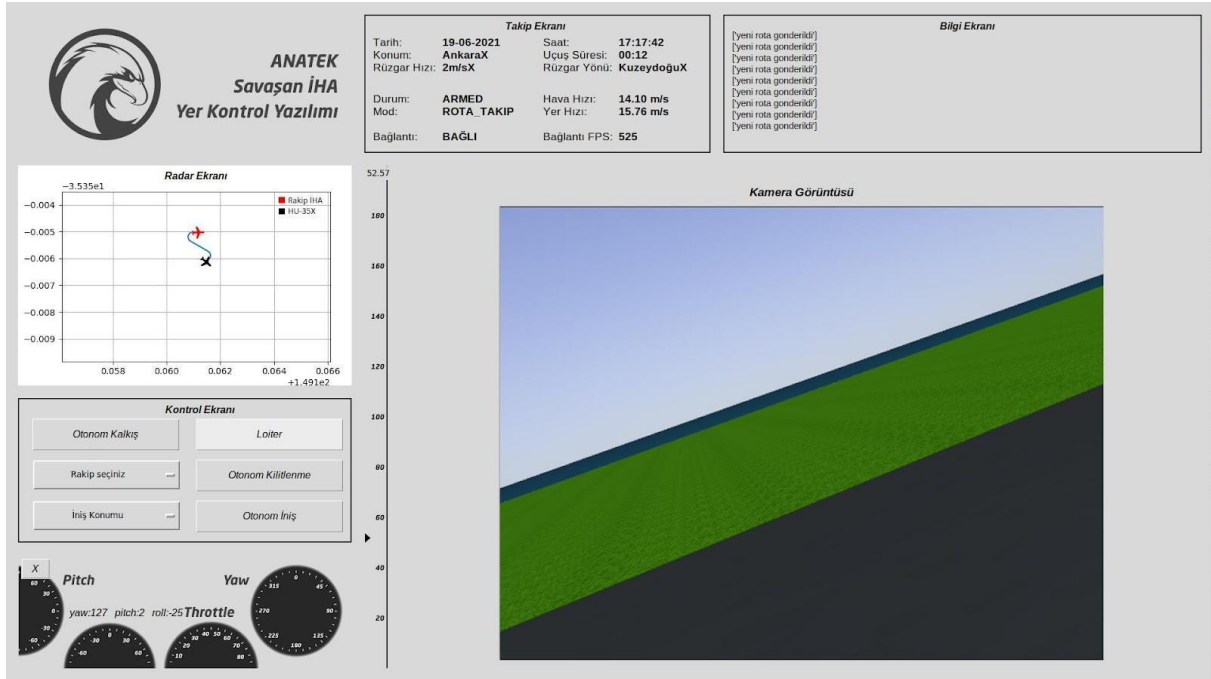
ANATEK
Savaşan İHA
Yer Kontrol Yazılımı

Takip Ekranı

Tarih: 19-06-2021
Konum: AnkaraX
Rüzgar Hızı: 2m/sX
Saat: 17:17:42
Uçuş Süresi: 00:12
Rüzgar Yönü: KuzeydoğuX

Durum: ARMED
Mod: ROTA_TAKIP
Hava Hızı: 14.10 m/s
Yer Hızı: 15.76 m/s

Bağlantı: BAĞLI
Bağlantı FPS: 525

Bilgi Ekranı
['yeni rota gonderildi']
['yeni rota gonderildi']
['yeni rota gonderildi']
['yeni rota gonderildi']
['yeni rota gonderildi']
['yeni rota gonderildi']
['yeni rota gonderildi']
['yeni rota gonderildi']
['yeni rota gonderildi']
['yeni rota gonderildi']

Radar Ekranı
−3.535e1
Rakip İHA
HU-35X
−0.004
−0.005
−0.006
−0.007
−0.008
−0.009
0.058 0.060 0.062 0.064 0.066
+1.491e2

Kontrol Ekranı
Otonom Kalkış
Loiter
Rakip seçiniz
Otonom Kilitlenme
İniş Konumu
Otonom İniş

X
Pitch
Yaw
yaw:127 pitch:2 roll:-25 Throttle

52.57
180
160
140
120
100
80
60
40
20

Kamera Görüntüsü